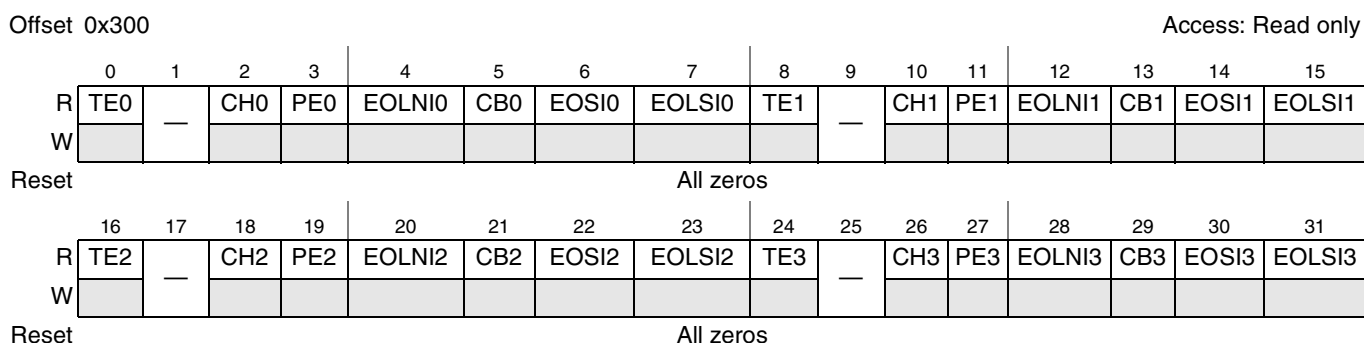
Offset 0x300

Access: Read only

| | 0 | 1 | 2 | 3 | 4 | 5 | 6 | 7 | 8 | 9 | 10 | 11 | 12 | 13 | 14 | 15 |
|---|---|---|---|---|---|---|---|---|---|---|---|---|---|---|---|---|
| R | TE0 | — | CH0 | PE0 | EOLNI0 | CB0 | EOSI0 | EOLSI0 | TE1 | — | CH1 | PE1 | EOLNI1 | CB1 | EOSI1 | EOLSI1 |
| W | | | | | | | | | | | | | | | | |
| Reset | All zeros | | | | | | | | | | | | | | | |

| | 16 | 17 | 18 | 19 | 20 | 21 | 22 | 23 | 24 | 25 | 26 | 27 | 28 | 29 | 30 | 31 |
|---|---|---|---|---|---|---|---|---|---|---|---|---|---|---|---|---|
| R | TE2 | — | CH2 | PE2 | EOLNI2 | CB2 | EOSI2 | EOLSI2 | TE3 | — | CH3 | PE3 | EOLNI3 | CB3 | EOSI3 | EOLSI3 |
| W | | | | | | | | | | | | | | | | |
| Reset | All zeros | | | | | | | | | | | | | | | |